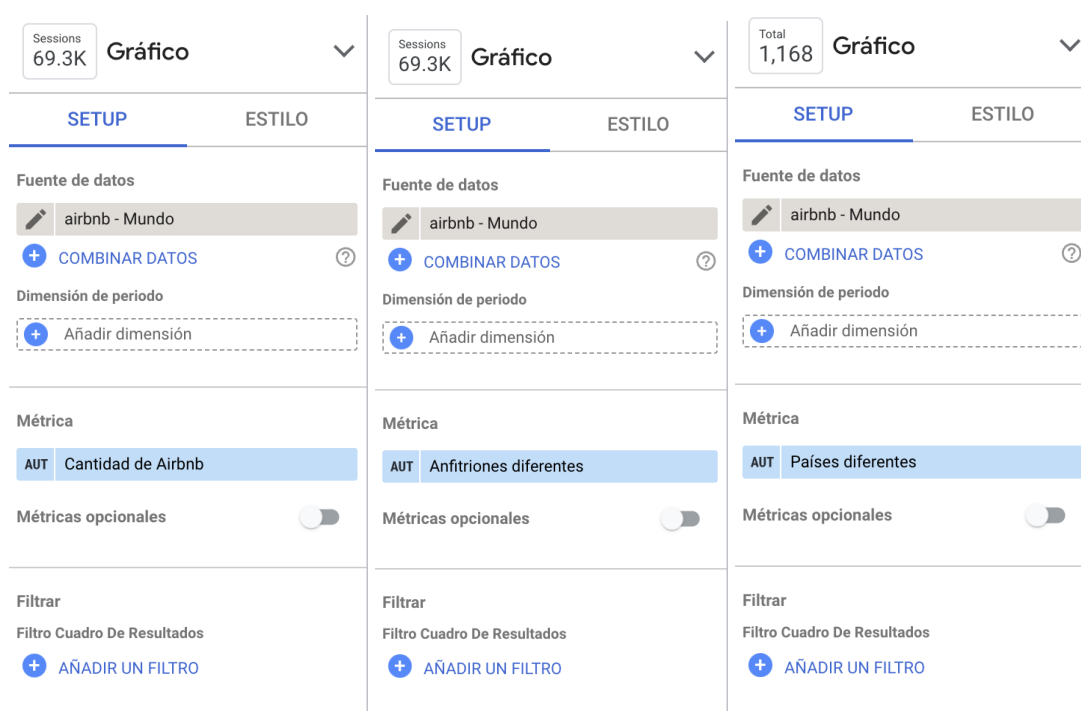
Sessions
69.3K Gráfico

SETUP ESTILO

Fuente de datos

airbnb - Mundo

COMBINAR DATOS

Dimensión de periodo

Añadir dimensión

Métrica

AUT Cantidad de Airbnb

Métricas opcionales

Filtrar

Filtro Cuadro De Resultados

AÑADIR UN FILTRO

Sessions
69.3K Gráfico

SETUP ESTILO

Fuente de datos

airbnb - Mundo

COMBINAR DATOS

Dimensión de periodo

Añadir dimensión

Métrica

AUT Anfitriones diferentes

Métricas opcionales

Filtrar

Filtro Cuadro De Resultados

AÑADIR UN FILTRO

Total
1,168 Gráfico

SETUP ESTILO

Fuente de datos

airbnb - Mundo

COMBINAR DATOS

Dimensión de periodo

Añadir dimensión

Métrica

AUT Países diferentes

Métricas opcionales

Filtrar

Filtro Cuadro De Resultados

AÑADIR UN FILTRO